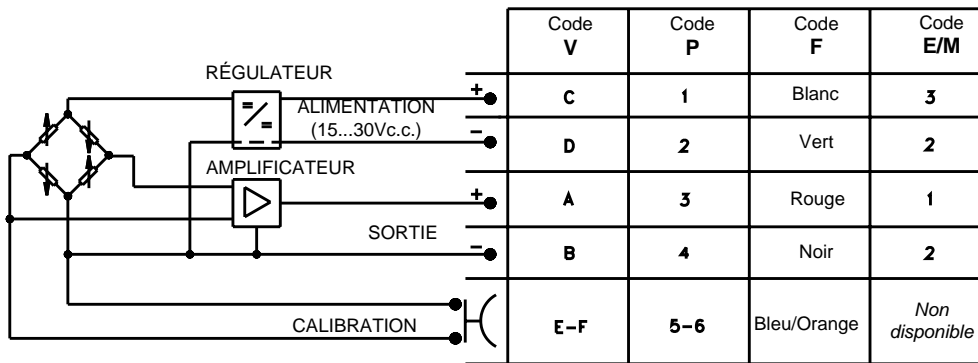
RÉGULATEUR

ALIMENTATION (15...30Vc.c.)

AMPLIFICATEUR

SORTIE

CALIBRATION

+
−
+
−

| Code V | Code P | Code F | Code E/M |
|---|---|---|---|
| C | 1 | Blanc | 3 |
| D | 2 | Vert | 2 |
| A | 3 | Rouge | 1 |
| B | 4 | Noir | 2 |
| E-F | 5-6 | Bleu/Orange | Non disponible |